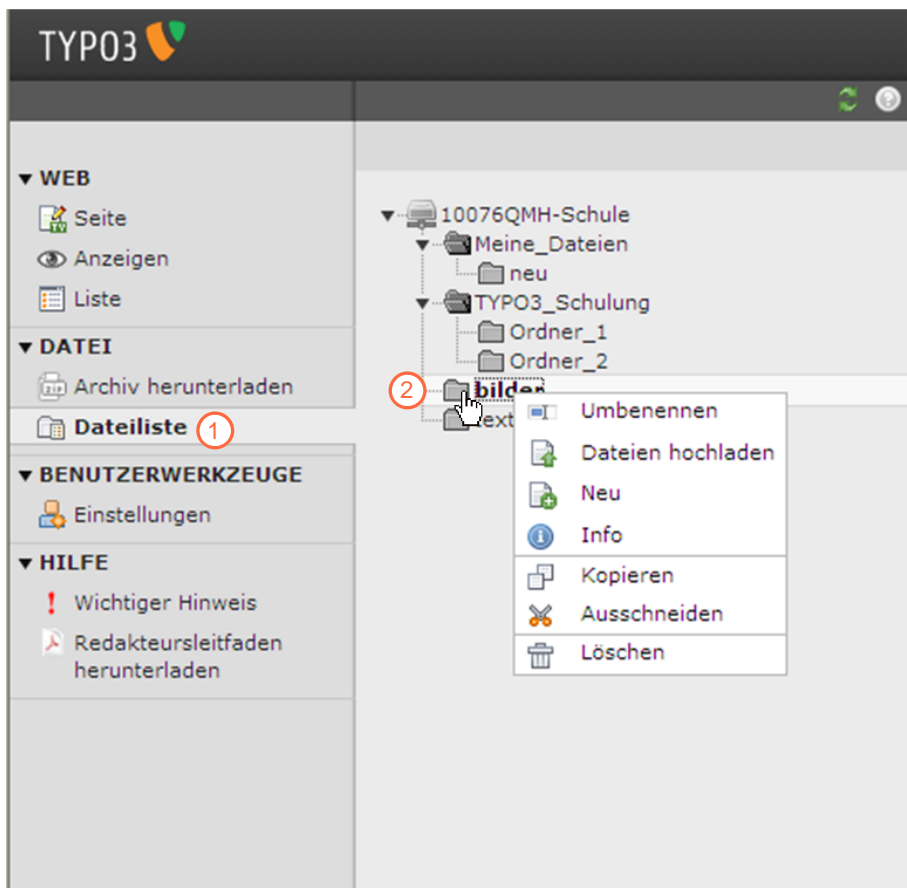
TYPO3

▾ WEB
Seite
Anzeigen
Liste

▾ DATEI
Archiv herunterladen
Dateiliste 1

▾ BENUTZERWERKZEUGE
Einstellungen

▾ HILFE
! Wichtiger Hinweis
Redakteursleitfaden herunterladen

10076QMH-Schule
Meine_Dateien
neu
TYPO3_Schulung
Ordner_1
Ordner_2
2 bilder
text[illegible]

Umbenennen
Dateien hochladen
Neu
Info
Kopieren
Ausschneiden
Löschen